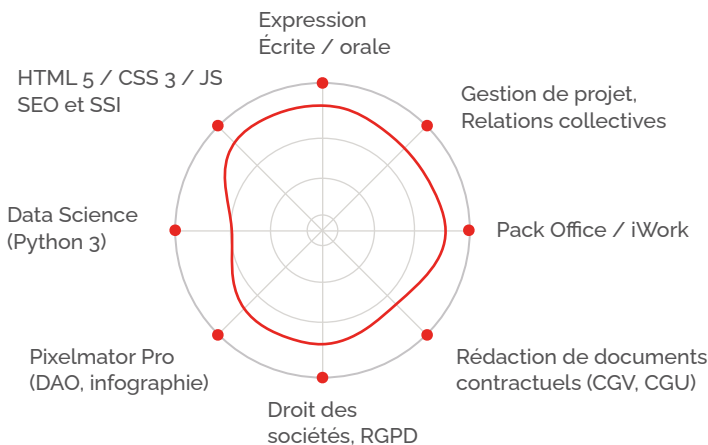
Expression
Écrite / orale

Gestion de projet,
Relations collectives

Pack Office / iWork

Rédaction de documents
contractuels (CGV, CGU)

Droit des
sociétés, RGPD

Pixelmator Pro
(DAO, infographie)

Data Science
(Python 3)

HTML 5 / CSS 3 / JS
SEO et SSI